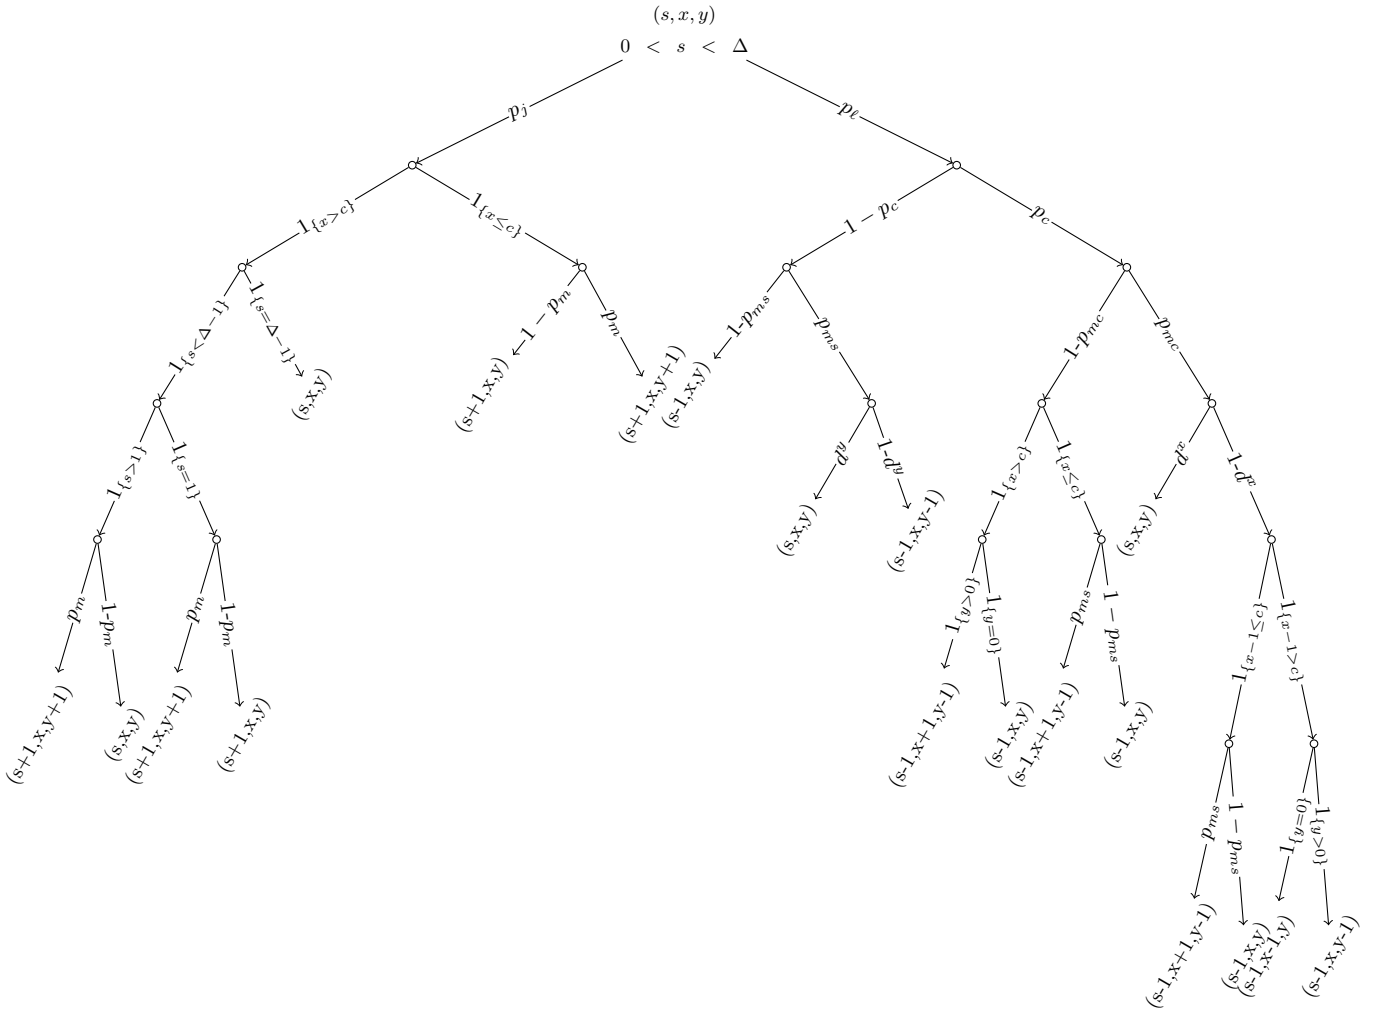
$(s, x, y)$

$0 < s < \Delta$

$p_j$

$p_\ell$

$1_{\{x>c\}}$

$1_{\{x\leq c\}}$

$1-p_c$

$p_c$

$1_{\{s<\Delta-1\}}$

$1_{\{s=\Delta-1\}}$

(s,x,y)

$1-p_m$

$p_m$

(s+1,x,y)

(s+1,x,y+1)

1-$p_{ms}$

$p_{ms}$

(s-1,x,y)

1-$p_{mc}$

$p_{mc}$

$1_{\{s>1\}}$

$1_{\{s=1\}}$

$d^y$

1-$d^y$

(s,x,y)

(s-1,x,y-1)

$1_{\{x>c\}}$

$1_{\{x\leq c\}}$

$d^x$

1-$d^x$

(s,x,y)

$p_m$

1-$p_m$

$p_m$

1-$p_m$

(s+1,x,y+1)

(s,x,y)

(s+1,x,y+1)

(s+1,x,y)

$1_{\{y>0\}}$

$1_{\{y=0\}}$

$p_{ms}$

$1-p_{ms}$

(s-1,x+1,y-1)

(s-1,x,y)

(s-1,x+1,y-1)

(s-1,x,y)

$1_{\{x-1\leq c\}}$

$1_{\{x-1>c\}}$

$p_{ms}$

$1-p_{ms}$

$1_{\{y=0\}}$

$1_{\{y>0\}}$

(s-1,x+1,y-1)

(s-1,x,y)

(s-1,x-1,y)

(s-1,x,y-1)